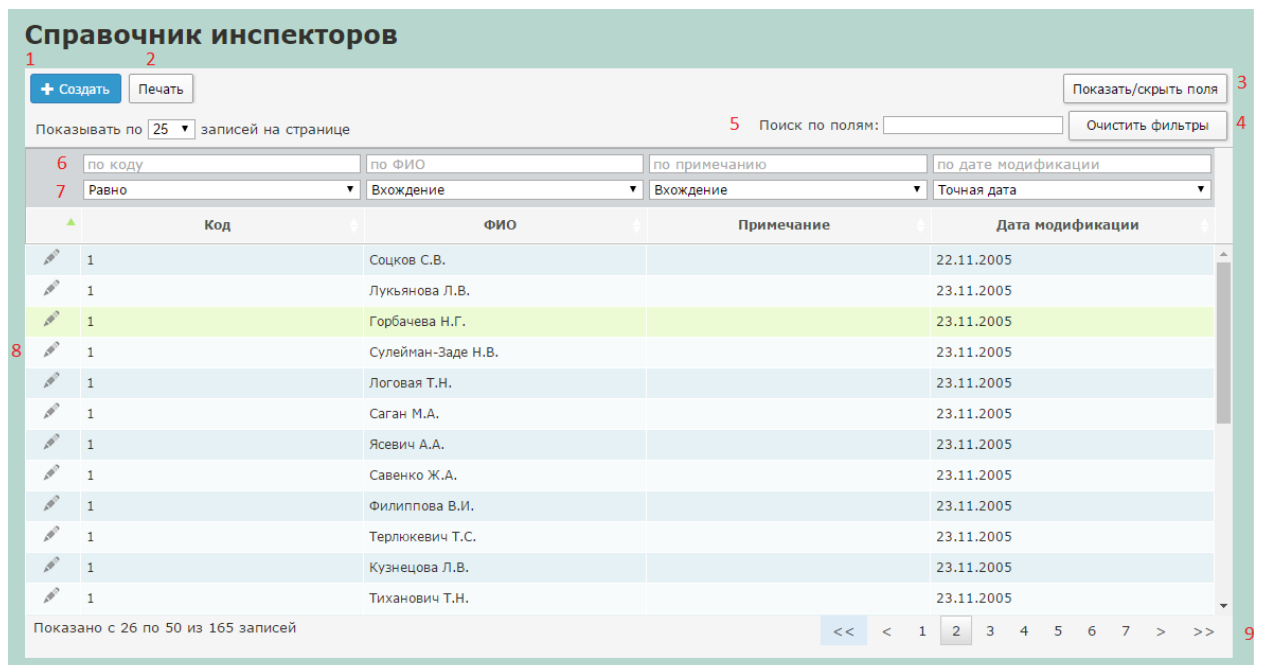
Справочник инспекторов

1 2

+ Создать Печать

Показать/скрыть поля 3

Показывать по 25 записей на странице

5 Поиск по полям: Очистить фильтры 4

6 по коду | по ФИО | по примечанию | по дате модификации

7 Равно | Вхождение | Вхождение | Точная дата

| Код | ФИО | Примечание | Дата модификации |
|---|---|---|---|
| 1 | Соцков С.В. | | 22.11.2005 |
| 1 | Лукьянова Л.В. | | 23.11.2005 |
| 1 | Горбачева Н.Г. | | 23.11.2005 |
| 1 | Сулейман-Заде Н.В. | | 23.11.2005 |
| 1 | Логовая Т.Н. | | 23.11.2005 |
| 1 | Саган М.А. | | 23.11.2005 |
| 1 | Ясевич А.А. | | 23.11.2005 |
| 1 | Савенко Ж.А. | | 23.11.2005 |
| 1 | Филиппова В.И. | | 23.11.2005 |
| 1 | Терлюкевич Т.С. | | 23.11.2005 |
| 1 | Кузнецова Л.В. | | 23.11.2005 |
| 1 | Тиханович Т.Н. | | 23.11.2005 |

8

Показано с 26 по 50 из 165 записей

<< < 1 2 3 4 5 6 7 > >> 9